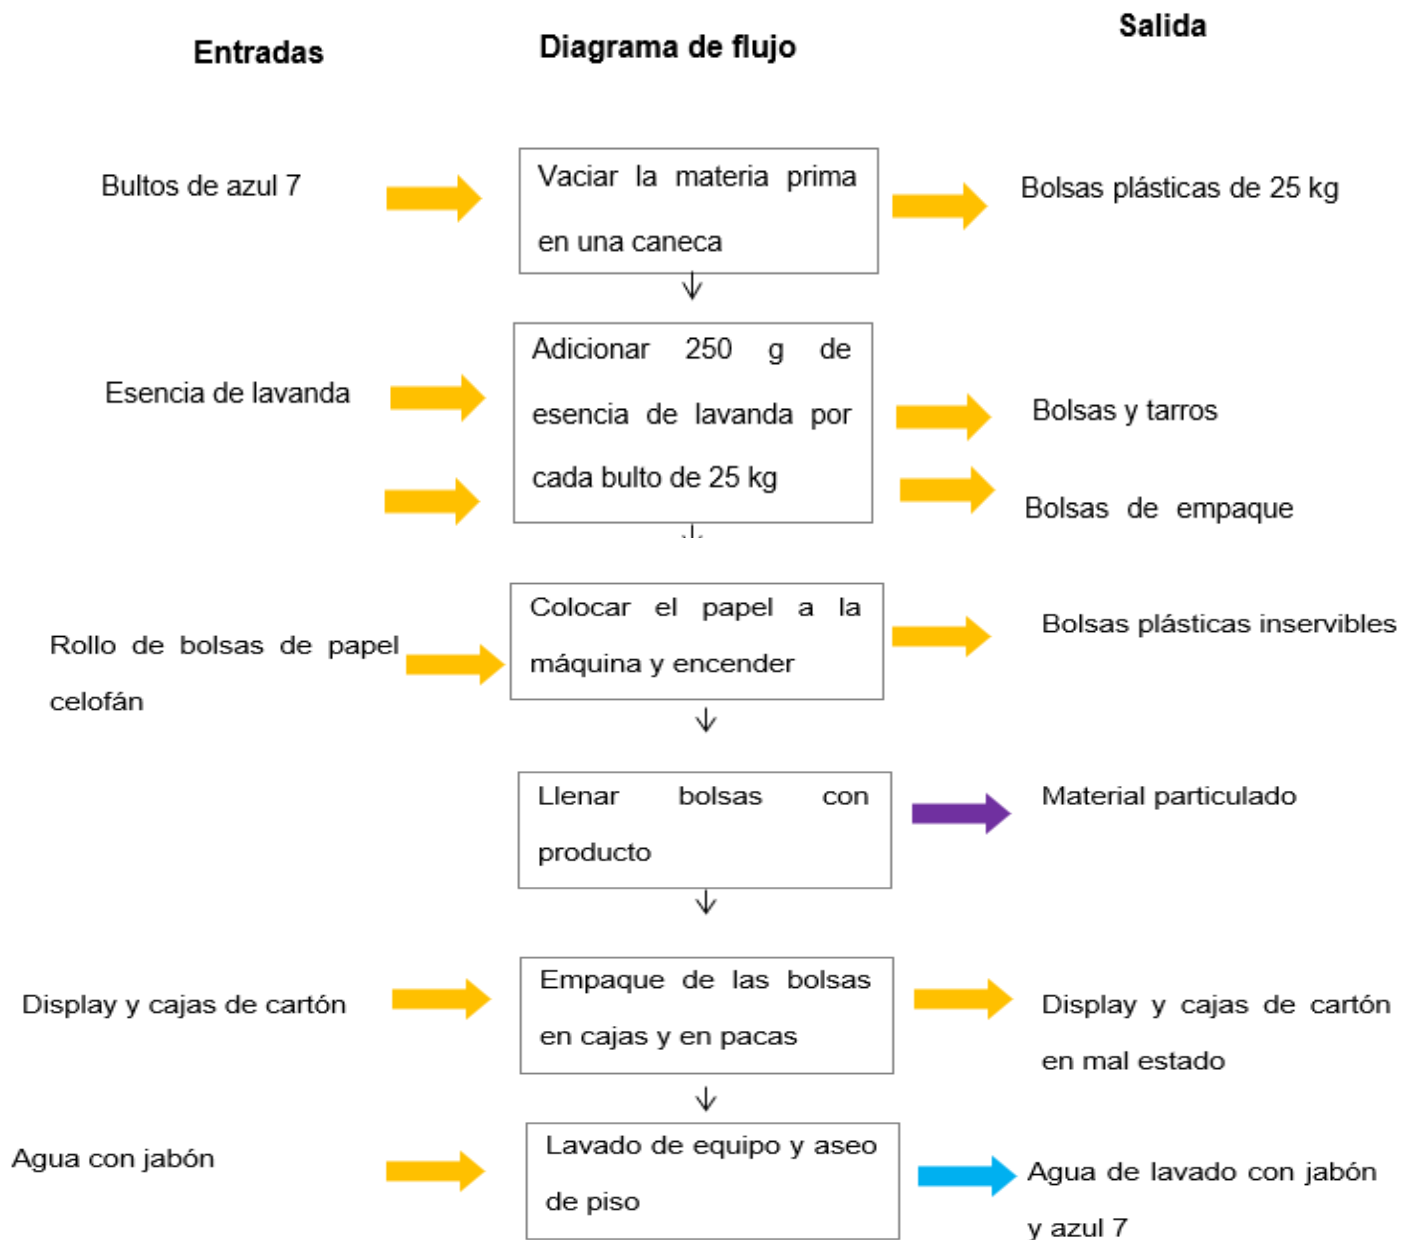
Entradas

Diagrama de flujo

Salida

Bultos de azul 7

Vaciar la materia prima en una caneca

Bolsas plásticas de 25 kg

Esencia de lavanda

Adicionar 250 g de esencia de lavanda por cada bulto de 25 kg

Bolsas y tarros

Bolsas de empaque

Rollo de bolsas de papel celofán

Colocar el papel a la máquina y encender

Bolsas plásticas inservibles

Llenar bolsas con producto

Material particulado

Display y cajas de cartón

Empaque de las bolsas en cajas y en pacas

Display y cajas de cartón en mal estado

Agua con jabón

Lavado de equipo y aseo de piso

Agua de lavado con jabón y azul 7